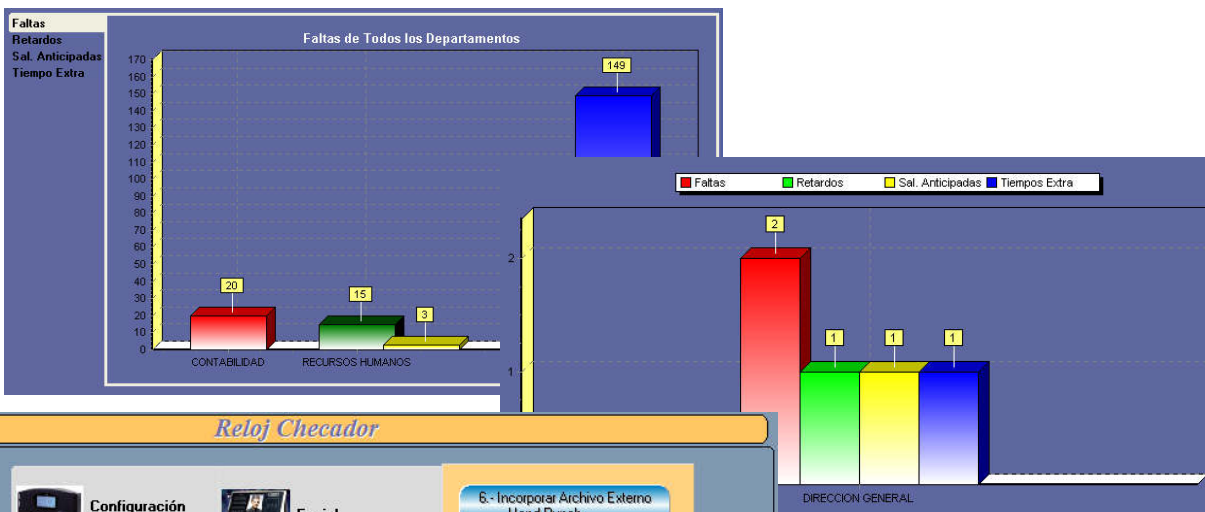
Faltas
Retardos
Sal. Anticipadas
Tiempo Extra

Faltas de Todos los Departamentos

170
160
150
140
130
120
110
100
90
80
70
60
50
40
30
20
10
0

20
15
3
149

CONTABILIDAD
RECURSOS HUMANOS

Faltas
Retardos
Sal. Anticipadas
Tiempos Extra

2
1
2
1
1
1

DIRECCION GENERAL

Reloj Checador

Configuración

6.- Incorporar Archivo Externo
Hand Punch